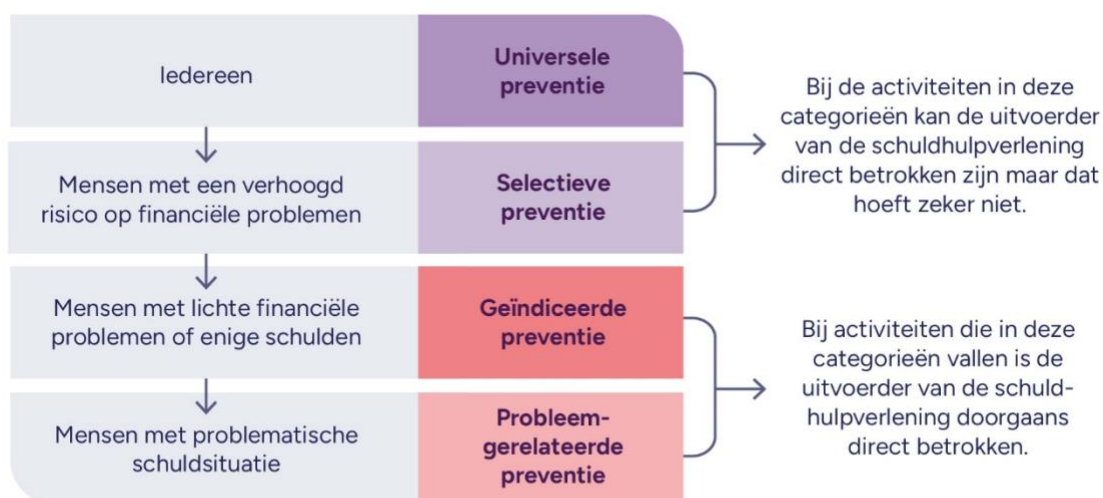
Iedereen

Universele preventie

Mensen met een verhoogd risico op financiële problemen

Selectieve preventie

Bij de activiteiten in deze categorieën kan de uitvoerder van de schuldhulpverlening direct betrokken zijn maar dat hoeft zeker niet.

Mensen met lichte financiële problemen of enige schulden

Geïndiceerde preventie

Mensen met problematische schuldsituatie

Probleemgerelateerde preventie

Bij activiteiten die in deze categorieën vallen is de uitvoerder van de schuldhulpverlening doorgaans direct betrokken.